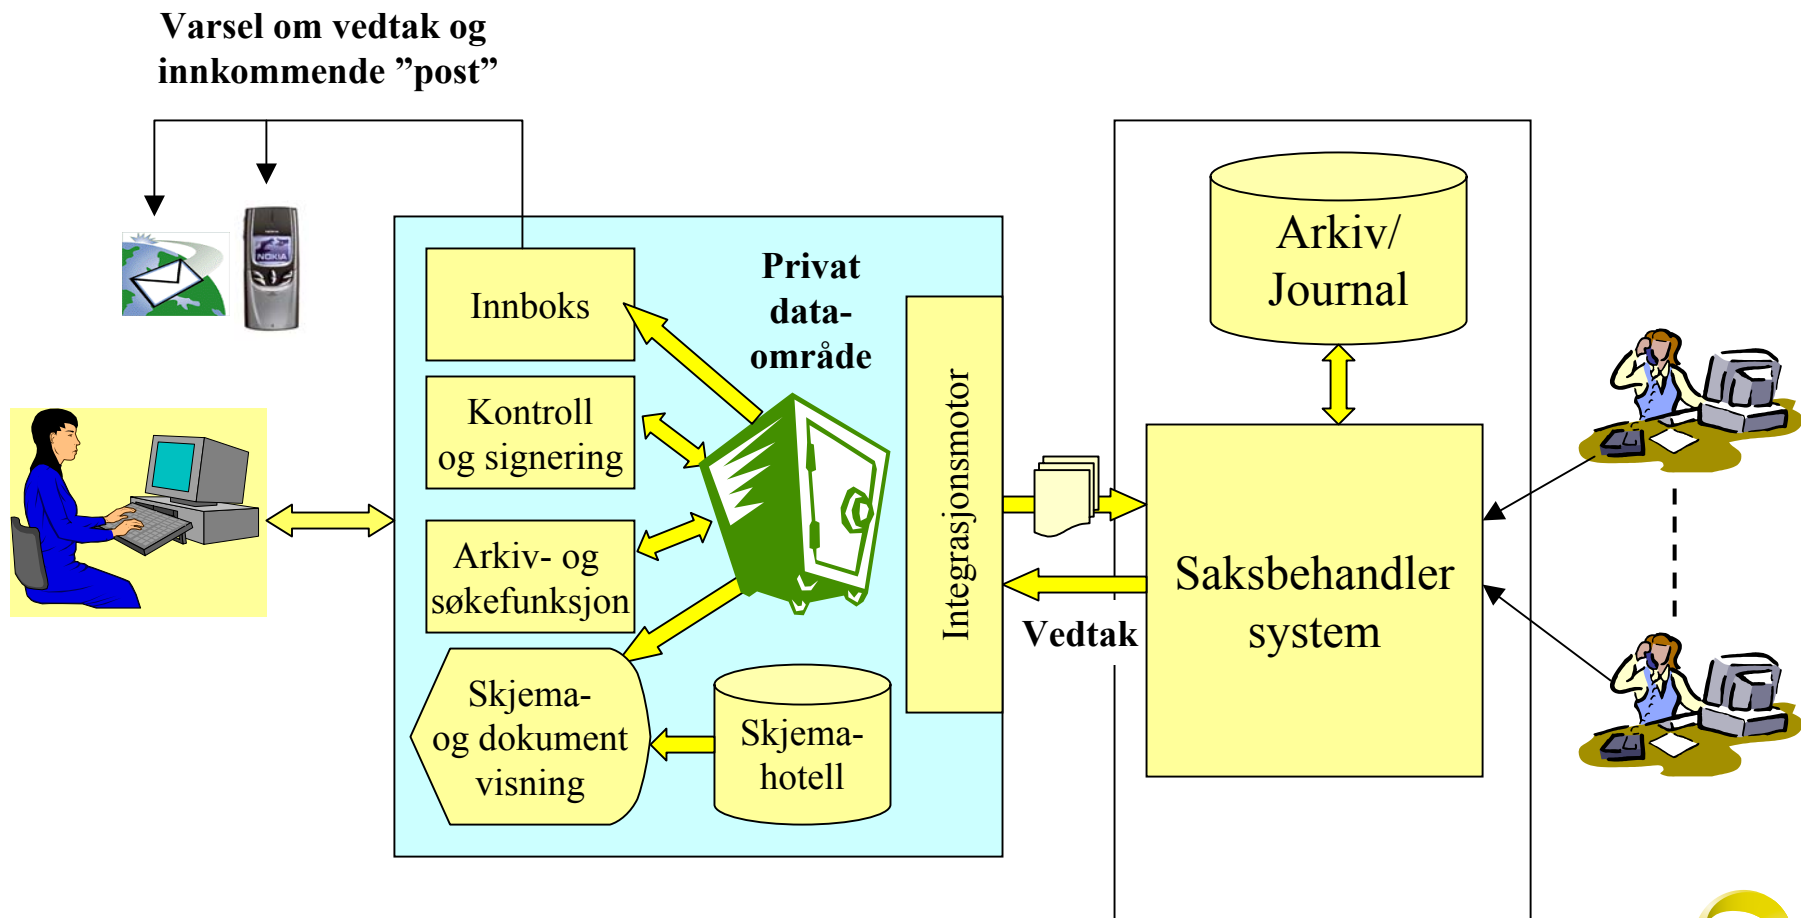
Varsel om vedtak og innkommende ”post”

NOKIA

Innboks

Privat data-område

Kontroll og signering

Arkiv- og søkefunksjon

Skjema- og dokument visning

Skjema-hotell

Integrasjonsmotor

Vedtak

Arkiv/ Journal

Saksbehandler system